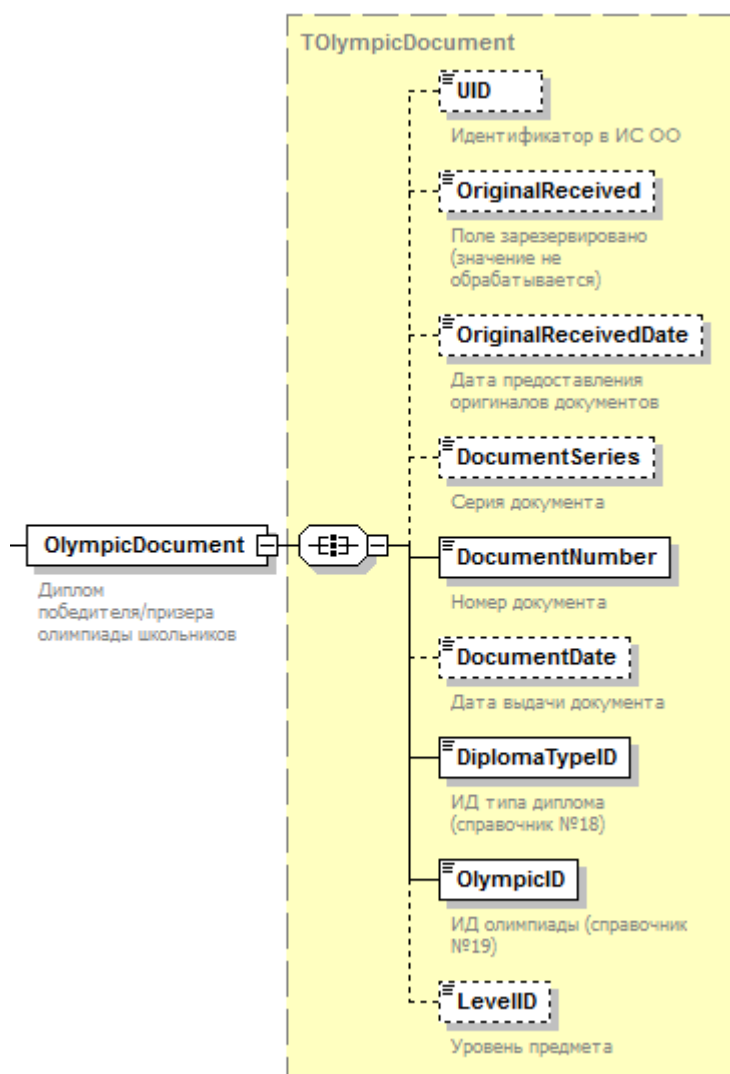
TOlympicDocument

UID

Идентификатор в ИС ОО

OriginalReceived

Поле зарезервировано (значение не обрабатывается)

OriginalReceivedDate

Дата предоставления оригиналов документов

DocumentSeries

Серия документа

OlympicDocument

Диплом победителя/призера олимпиады школьников

DocumentNumber

Номер документа

DocumentDate

Дата выдачи документа

DiplomaTypeID

ИД типа диплома (справочник №18)

OlympicID

ИД олимпиады (справочник №19)

LevelID

Уровень предмета